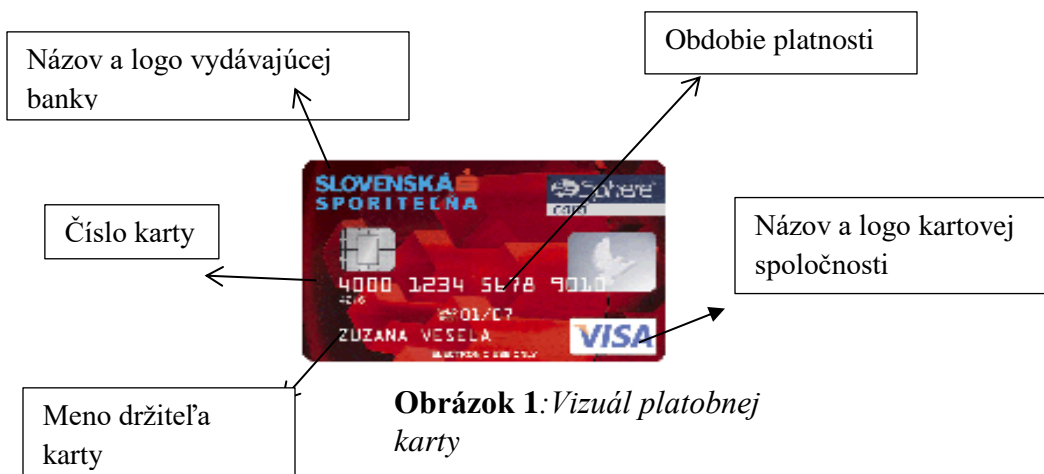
Názov a logo vydávajúcej banky

Obdobie platnosti

SLOVENSKÁ SPORITEĽŇA

Sphere card

Číslo karty

Názov a logo kartovej spoločnosti

4000 1234 5678 9010

4000

01/07

ZUZANA VESELA

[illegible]

VISA

Meno držiteľa karty

**Obrázok 1**:*Vizuál platobnej karty*